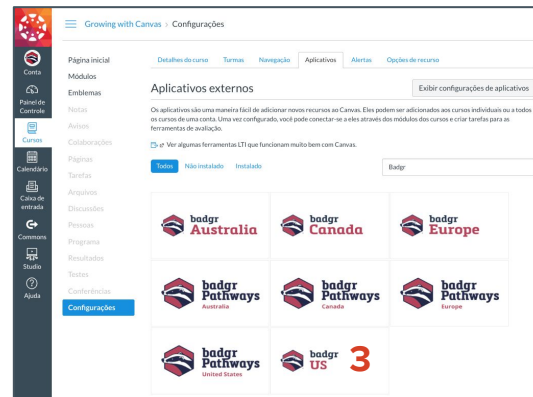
Growing with Canvas > Configurações

Conta
Painel de Controle
Cursos
Calendário
Caixa de entrada
Commons
Studio
Ajuda

Página inicial
Módulos
Emblemas
Notas
Avisos
Colaborações
Páginas
Tarefas
Arquivos
Discussões
Pessoas
Programa
Resultados
Testes
Conferências
Configurações

Detalhes do curso | Turmas | Navegação | Aplicativos | Alertas | Opções de recurso

Aplicativos externos

Exibir configurações de aplicativos

Os aplicativos são uma maneira fácil de adicionar novos recursos ao Canvas. Eles podem ser adicionados aos cursos individuais ou a todos os cursos de uma conta. Uma vez configurado, você pode conectar-se a eles através dos módulos dos cursos e criar tarefas para as ferramentas de avaliação.

Ver algumas ferramentas LTI que funcionam muito bem com Canvas.

Todos | Não instalado | Instalado

Badgr

badgr Australia
badgr Canada
badgr Europe
badgr Pathways Australia
badgr Pathways Canada
badgr Pathways Europe
badgr Pathways United States
badgr US 3